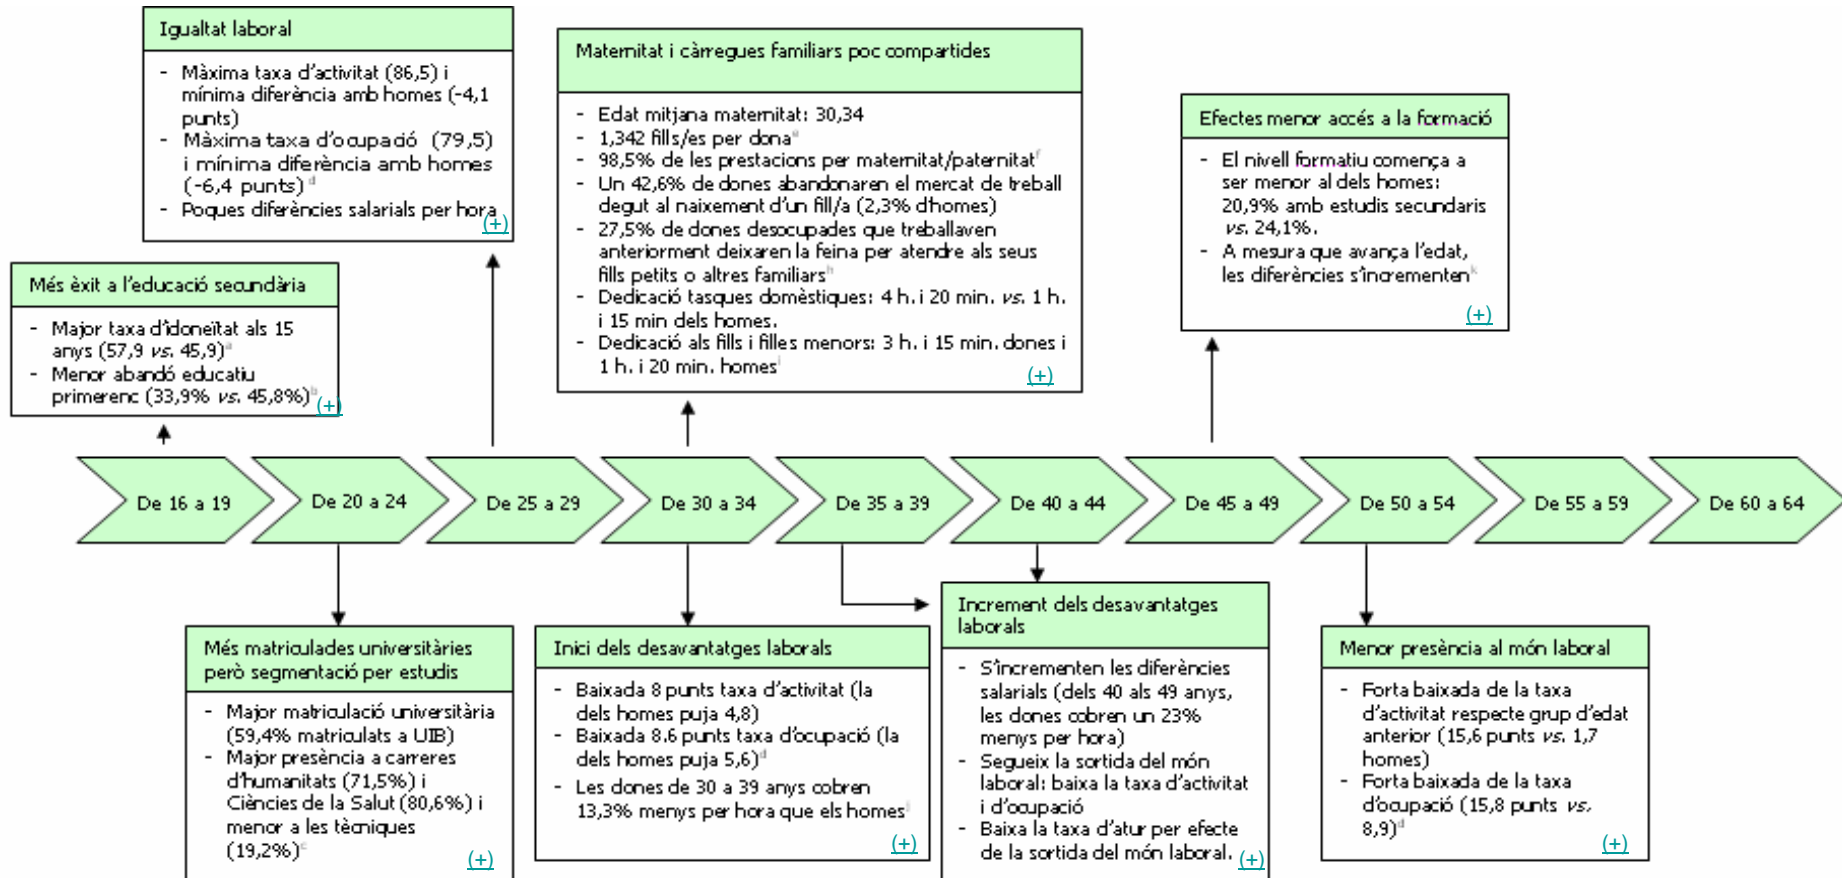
Igualtat laboral

- Màxima taxa d'activitat (86,5) i mínima diferència amb homes (-4,1 punts)
- Màxima taxa d'ocupació (79,5) i mínima diferència amb homes (-6,4 punts)$^{d}$
- Poques diferències salarials per hora

(+)

Maternitat i càrregues familiars poc compartides

- Edat mitjana maternitat: 30,34
- 1,342 fills/es per dona$^{e}$
- 98,5% de les prestacions per maternitat/paternitat$^{f}$
- Un 42,6% de dones abandonaren el mercat de treball degut al naixement d'un fill/a (2,3% d'homes)
- 27,5% de dones desocupades que treballaven anteriorment deixaren la feina per atendre als seus fills petits o altres familiars$^{h}$
- Dedicació tasques domèstiques: 4 h. i 20 min. *vs.* 1 h. i 15 min dels homes.
- Dedicació als fills i filles menors: 3 h. i 15 min. dones i 1 h. i 20 min. homes$^{i}$

(+)

Efectes menor accés a la formació

- El nivell formatiu comença a ser menor al dels homes: 20,9% amb estudis secundaris *vs.* 24,1%.
- A mesura que avança l'edat, les diferències s'incrementen$^{k}$

(+)

Més èxit a l'educació secundària

- Major taxa d'idoneïtat als 15 anys (57,9 *vs.* 45,9)$^{a}$
- Menor abandó educatiu primerenc (33,9% *vs.* 45,8%)$^{b}$

(+)

De 16 a 19

De 20 a 24

De 25 a 29

De 30 a 34

De 35 a 39

De 40 a 44

De 45 a 49

De 50 a 54

De 55 a 59

De 60 a 64

Més matriculades universitàries però segmentació per estudis

- Major matriculació universitària (59,4% matriculats a UIB)
- Major presència a carreres d'humanitats (71,5%) i Ciències de la Salut (80,6%) i menor a les tècniques (19,2%)$^{c}$

(+)

Inici dels desavantatges laborals

- Baixada 8 punts taxa d'activitat (la dels homes puja 4,8)
- Baixada 8.6 punts taxa d'ocupació (la dels homes puja 5,6)$^{d}$
- Les dones de 30 a 39 anys cobren 13,3% menys per hora que els homes$^{j}$

(+)

Increment dels desavantatges laborals

- S'incrementen les diferències salarials (dels 40 als 49 anys, les dones cobren un 23% menys per hora)
- Segueix la sortida del món laboral: baixa la taxa d'activitat i d'ocupació
- Baixa la taxa d'atur per efecte de la sortida del món laboral.

(+)

Menor presència al món laboral

- Forta baixada de la taxa d'activitat respecte grup d'edat anterior (15,6 punts *vs.* 1,7 homes)
- Forta baixada de la taxa d'ocupació (15,8 punts *vs.* 8,9)$^{d}$

(+)